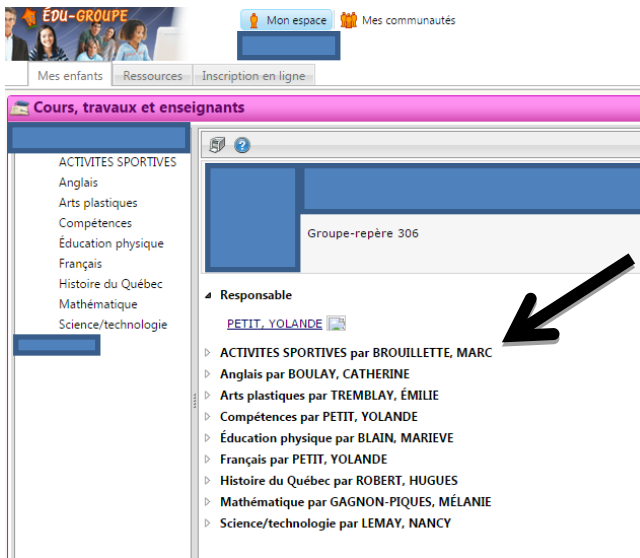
ÉDU-GROUPE

Mon espace
Mes communautés

Mes enfants
Ressources
Inscription en ligne

Cours, travaux et enseignants

ACTIVITES SPORTIVES
Anglais
Arts plastiques
Compétences
Éducation physique
Français
Histoire du Québec
Mathématique
Science/technologie

Groupe-repère 306

Responsable

PETIT, YOLANDE

ACTIVITES SPORTIVES par BROUILLETTE, MARC
Anglais par BOULAY, CATHERINE
Arts plastiques par TREMBLAY, ÉMILIE
Compétences par PETIT, YOLANDE
Éducation physique par BLAIN, MARIEVE
Français par PETIT, YOLANDE
Histoire du Québec par ROBERT, HUGUES
Mathématique par GAGNON-PIQUES, MÉLANIE
Science/technologie par LEMAY, NANCY